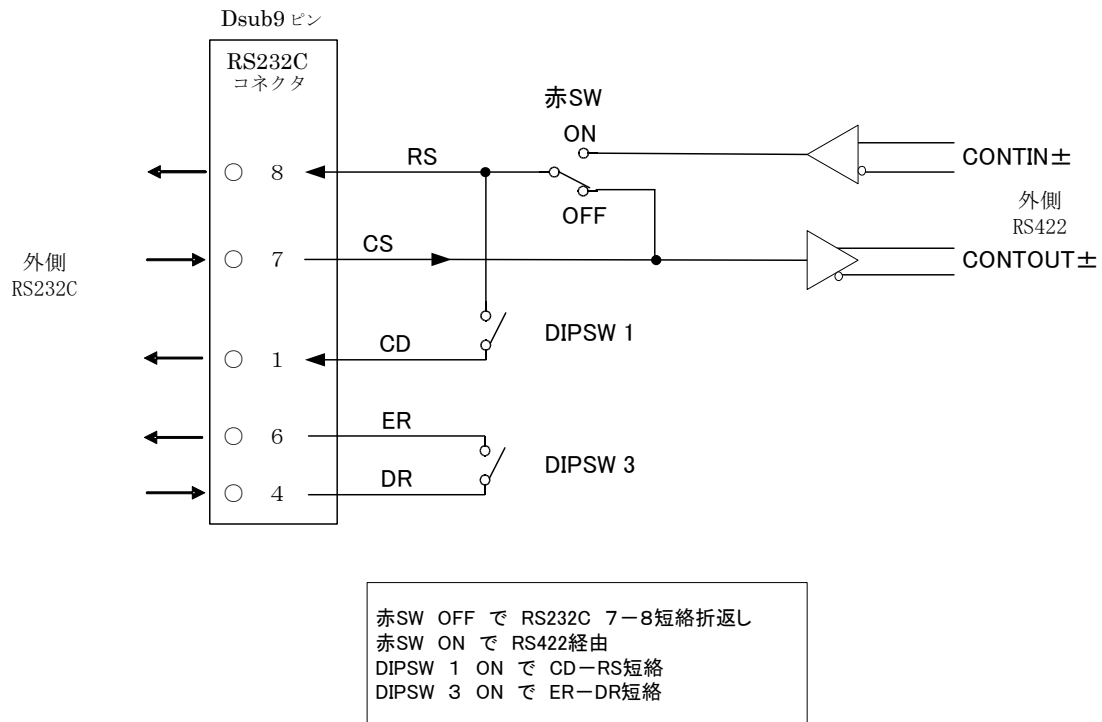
Dsub9 ピン

RS232C
コネクタ

赤SW

ON

RS

8

CONTIN±

外側
RS422

OFF

外側
RS232C

7

CS

CONTOUT±

DIPSW 1

CD

1

ER

6

DIPSW 3

DR

4

赤SW OFF で RS232C 7ー8短絡折返し
赤SW ON で RS422経由
DIPSW 1 ON で CDーRS短絡
DIPSW 3 ON で ERーDR短絡